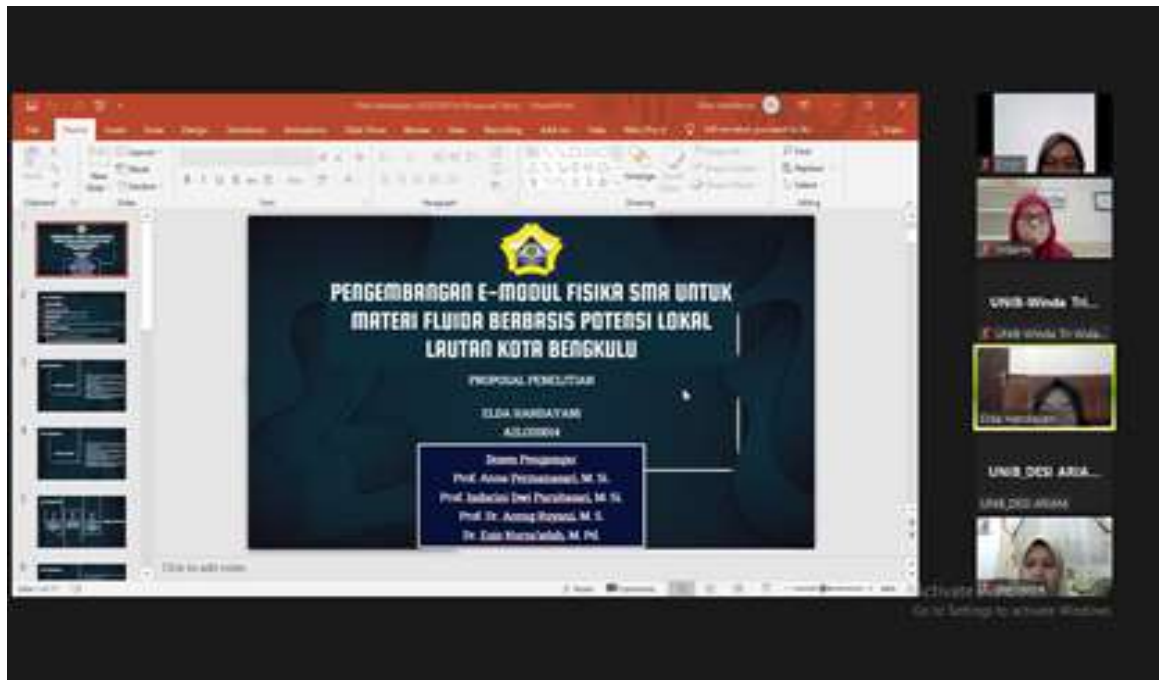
PENGEMBANGAN E-MODUL FISIKA SMA UNTUK MATERI FLUIDA BERBASIS POTENSI LOKAL LAUTAN KOTA BENGKULU

PROPOSAL PENELITIAN

ELDA HANDAYANI
A1L0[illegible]

Dosen Pengampu:
Prof. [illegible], M. Si.
Prof. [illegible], M. Si.
Prof. Dr. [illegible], M. S.
Dr. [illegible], M. Pd.

Click to add notes

UNIB Winda Tri...
UNIB Winda Tri Wida...
Elda Handayani
UNIB_DESI ARIA...
UNIB_DESI ARIAN
Activate Windows
Go to Settings to activate Windows.